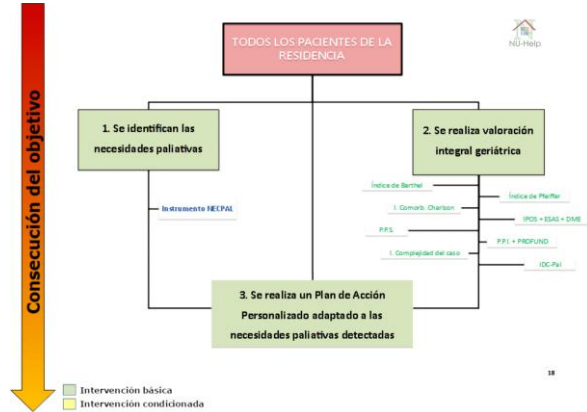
Consecución del objetivo

TODOS LOS PACIENTES DE LA RESIDENCIA

NU-Help

1. Se identifican las necesidades paliativas

2. Se realiza valoración integral geriátrica

Instrumento NECPAL

Índice de Barthel

Índice de Pfeiffer

I. Comorb. Charlson

IPOS + ESAS + DME

P.P.S.

P.P.I. + PROFUND

I. Complejidad del caso

IDC-Pal

3. Se realiza un Plan de Acción Personalizado adaptado a las necesidades paliativas detectadas

18

Intervención básica

Intervención condicionada